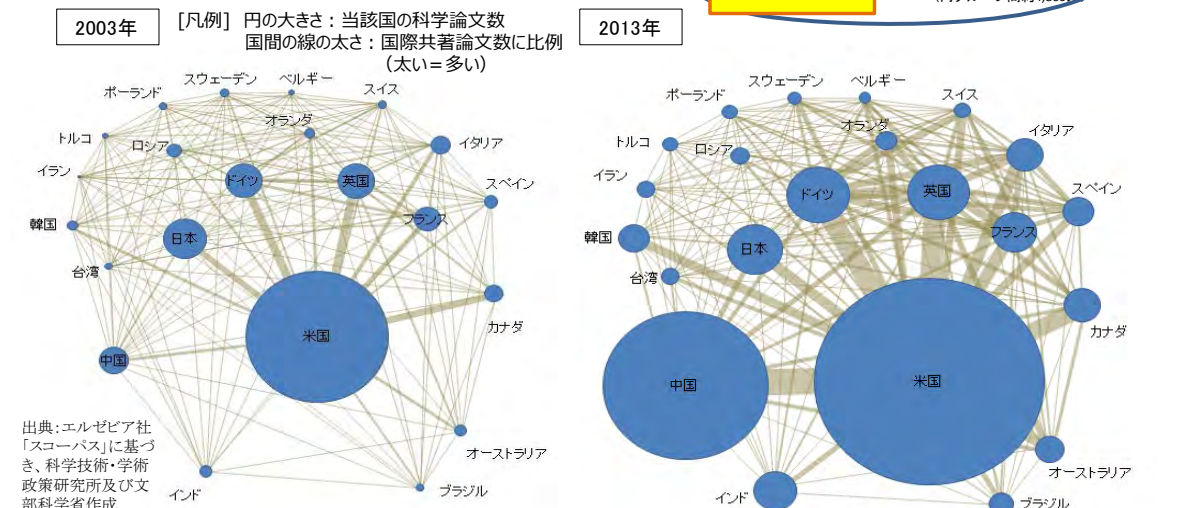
2003年

[凡例] 円の大きさ：当該国の科学論文数
国間の線の太さ：国際共著論文数に比例
（太い＝多い）

2013年

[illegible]

ポーランド
スウェーデン
ベルギー
スイス
オランダ
トルコ
ロシア
イタリア
イラン
ドイツ
英国
スペイン
韓国
フランス
日本
台湾
カナダ
米国
中国
オーストラリア
インド
ブラジル

出典:エルゼビア社「スコーパス」に基づき、科学技術・学術政策研究所及び文部科学省作成

ポーランド
スウェーデン
ベルギー
スイス
オランダ
イタリア
トルコ
ロシア
イラン
スペイン
ドイツ
英国
韓国
フランス
日本
台湾
カナダ
中国
米国
オーストラリア
インド
ブラジル